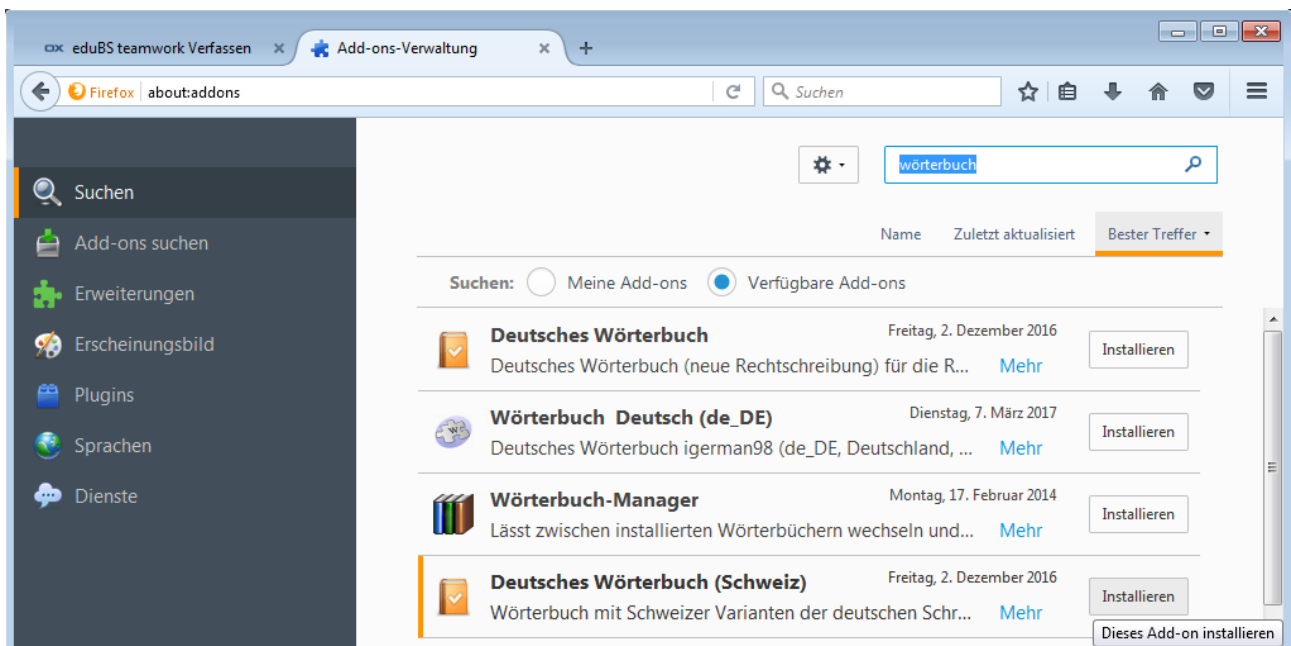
ox eduBS teamwork Verfassen ×
Add-ons-Verwaltung ×
+

Firefox about:addons
Suchen

Suchen
Add-ons suchen
Erweiterungen
Erscheinungsbild
Plugins
Sprachen
Dienste

wörterbuch

Name Zuletzt aktualisiert Bester Treffer

Suchen: Meine Add-ons Verfügbare Add-ons

Deutsches Wörterbuch
Freitag, 2. Dezember 2016
Deutsches Wörterbuch (neue Rechtschreibung) für die R... Mehr
Installieren

Wörterbuch Deutsch (de_DE)
Dienstag, 7. März 2017
Deutsches Wörterbuch igerman98 (de_DE, Deutschland, ... Mehr
Installieren

Wörterbuch-Manager
Montag, 17. Februar 2014
Lässt zwischen installierten Wörterbüchern wechseln und... Mehr
Installieren

Deutsches Wörterbuch (Schweiz)
Freitag, 2. Dezember 2016
Wörterbuch mit Schweizer Varianten der deutschen Schr... Mehr
Installieren
Dieses Add-on installieren